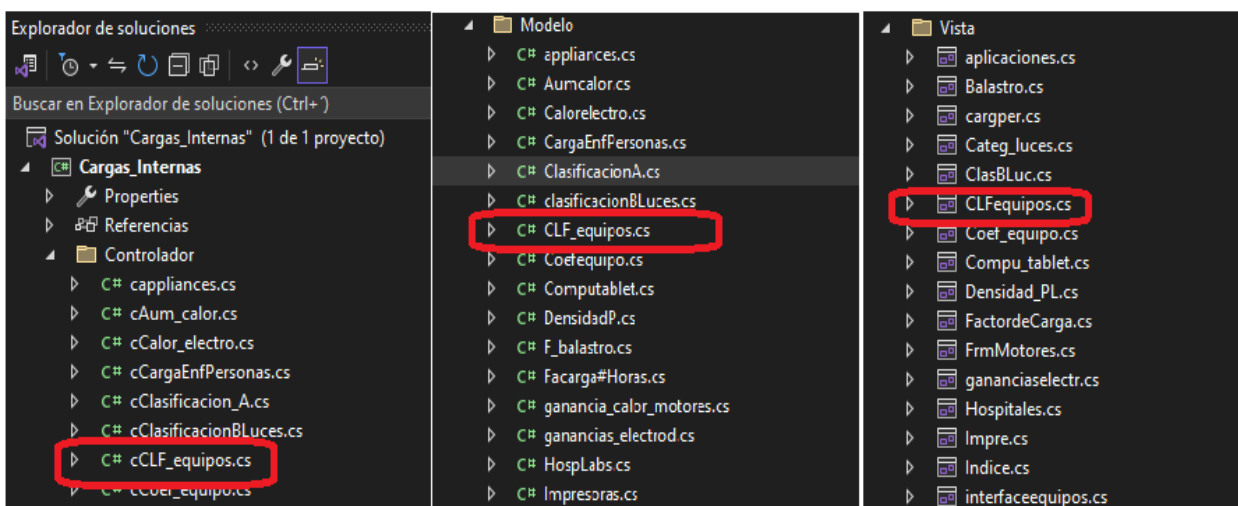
Explorador de soluciones

Buscar en Explorador de soluciones (Ctrl+´)

Solución "Cargas_Internas" (1 de 1 proyecto)
C# Cargas_Internas
Properties
Referencias
Controlador
C# cappliances.cs
C# cAum_calor.cs
C# cCalor_electro.cs
C# cCargaEnfPersonas.cs
C# cClasificacion_A.cs
C# cClasificacionBLuces.cs
C# cCLF_equipos.cs
C# cCoef_equipo.cs

Modelo
C# appliances.cs
C# Aumcalor.cs
C# Calorelectro.cs
C# CargaEnfPersonas.cs
C# ClasificacionA.cs
C# clasificacionBLuces.cs
C# CLF_equipos.cs
C# Coefequipo.cs
C# Computablet.cs
C# DensidadP.cs
C# F_balastro.cs
C# Facarga#Horas.cs
C# ganancia_calor_motores.cs
C# ganancias_electrod.cs
C# HospLabs.cs
C# Impresoras.cs

Vista
aplicaciones.cs
Balastro.cs
cargper.cs
Categ_luces.cs
ClasBLuc.cs
CLFequipos.cs
Coef_equipo.cs
Compu_tablet.cs
Densidad_PL.cs
FactordeCarga.cs
FrmMotores.cs
gananciaselectr.cs
Hospitales.cs
Impre.cs
Indice.cs
interfaceequipos.cs